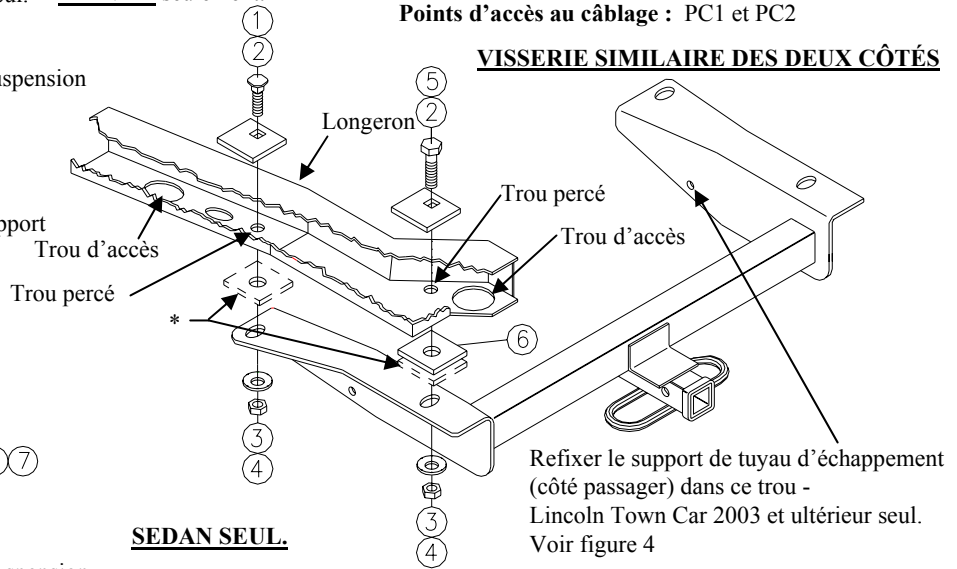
Points d'accès au câblage : PC1 et PC2

VISSERIE SIMILAIRE DES DEUX CÔTÉS

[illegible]spension

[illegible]pport

1
2
5
2

Longeron

Trou percé

Trou d'accès

Trou d'accès

Trou percé

*

6

3
4

7

3
4

SEDAN SEUL.

Refixer le support de tuyau d'échappement (côté passager) dans ce trou - Lincoln Town Car 2003 et ultérieur seul. Voir figure 4